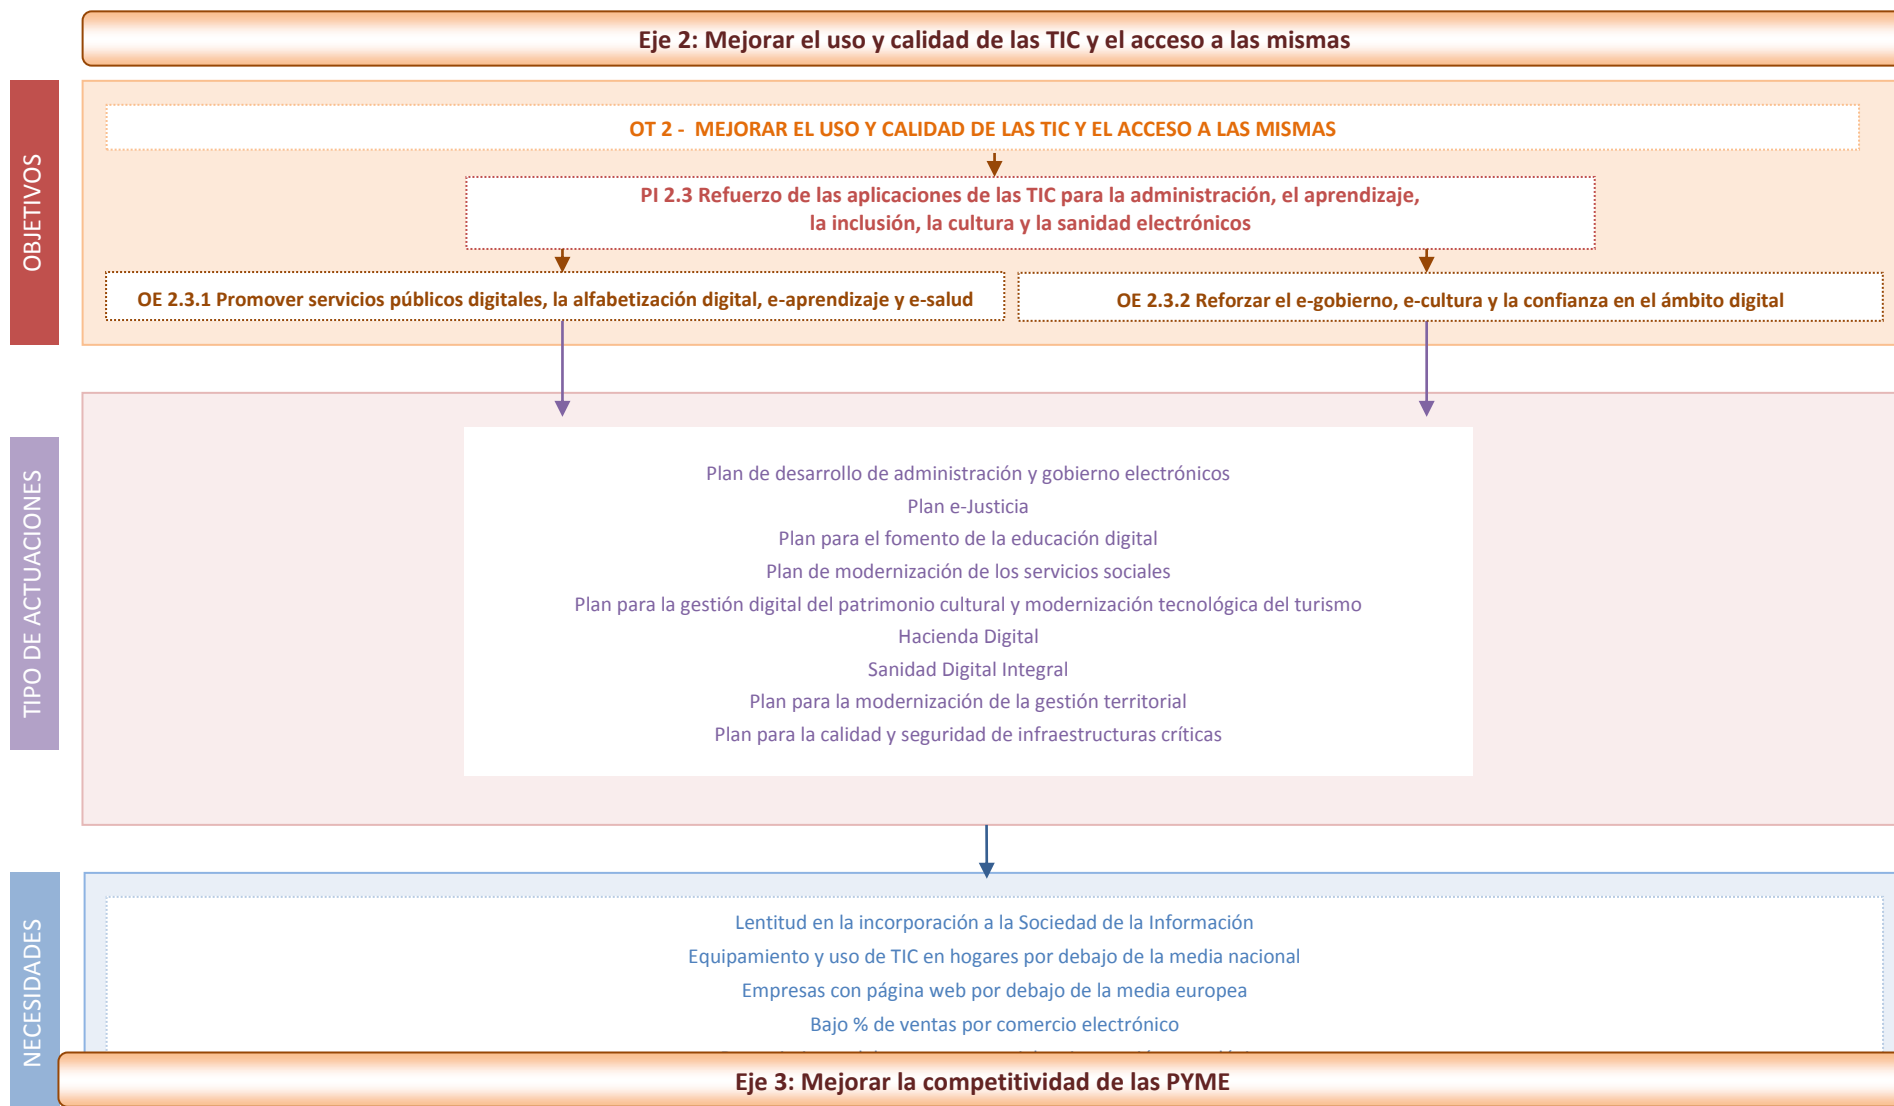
Eje 2: Mejorar el uso y calidad de las TIC y el acceso a las mismas

OBJETIVOS

OT 2 - MEJORAR EL USO Y CALIDAD DE LAS TIC Y EL ACCESO A LAS MISMAS

PI 2.3 Refuerzo de las aplicaciones de las TIC para la administración, el aprendizaje, la inclusión, la cultura y la sanidad electrónicos

OE 2.3.1 Promover servicios públicos digitales, la alfabetización digital, e-aprendizaje y e-salud

OE 2.3.2 Reforzar el e-gobierno, e-cultura y la confianza en el ámbito digital

TIPO DE ACTUACIONES

Plan de desarrollo de administración y gobierno electrónicos
Plan e-Justicia
Plan para el fomento de la educación digital
Plan de modernización de los servicios sociales
Plan para la gestión digital del patrimonio cultural y modernización tecnológica del turismo
Hacienda Digital
Sanidad Digital Integral
Plan para la modernización de la gestión territorial
Plan para la calidad y seguridad de infraestructuras críticas

NECESIDADES

Lentitud en la incorporación a la Sociedad de la Información
Equipamiento y uso de TIC en hogares por debajo de la media nacional
Empresas con página web por debajo de la media europea
Bajo % de ventas por comercio electrónico
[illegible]

Eje 3: Mejorar la competitividad de las PYME